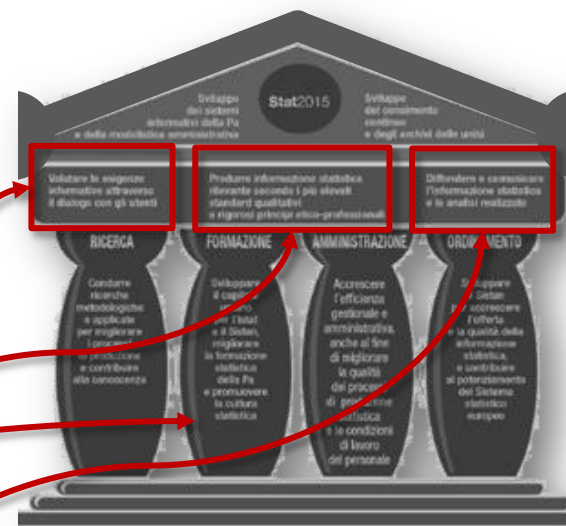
Sviluppo dei sistemi informativi della Pa e della modulistica amministrativa

Stat2015

Sviluppo del censimento continuo e degli archivi delle unità

Valutare le esigenze informative attraverso il dialogo con gli utenti

Produrre informazione statistica rilevante secondo i più elevati standard qualitativi e rigorosi principi etico-professionali

Diffondere e comunicare l'informazione statistica e le analisi realizzate

RICERCA

Condurre ricerche metodologiche e applicate per migliorare i processi di produzione e contribuire alla conoscenza

FORMAZIONE

Sviluppare il capitale umano dell'Istat e il Sistan, migliorare la formazione statistica della Pa e promuovere la cultura statistica

AMMINISTRAZIONE

Accrescere l'efficienza gestionale e amministrativa, anche al fine di migliorare la qualità dei processi di produzione statistica e le condizioni di lavoro del personale

ORDINAMENTO

Sviluppare il Sistan per accrescere l'offerta e la qualità della informazione statistica, e contribuire al potenziamento del Sistema statistico europeo